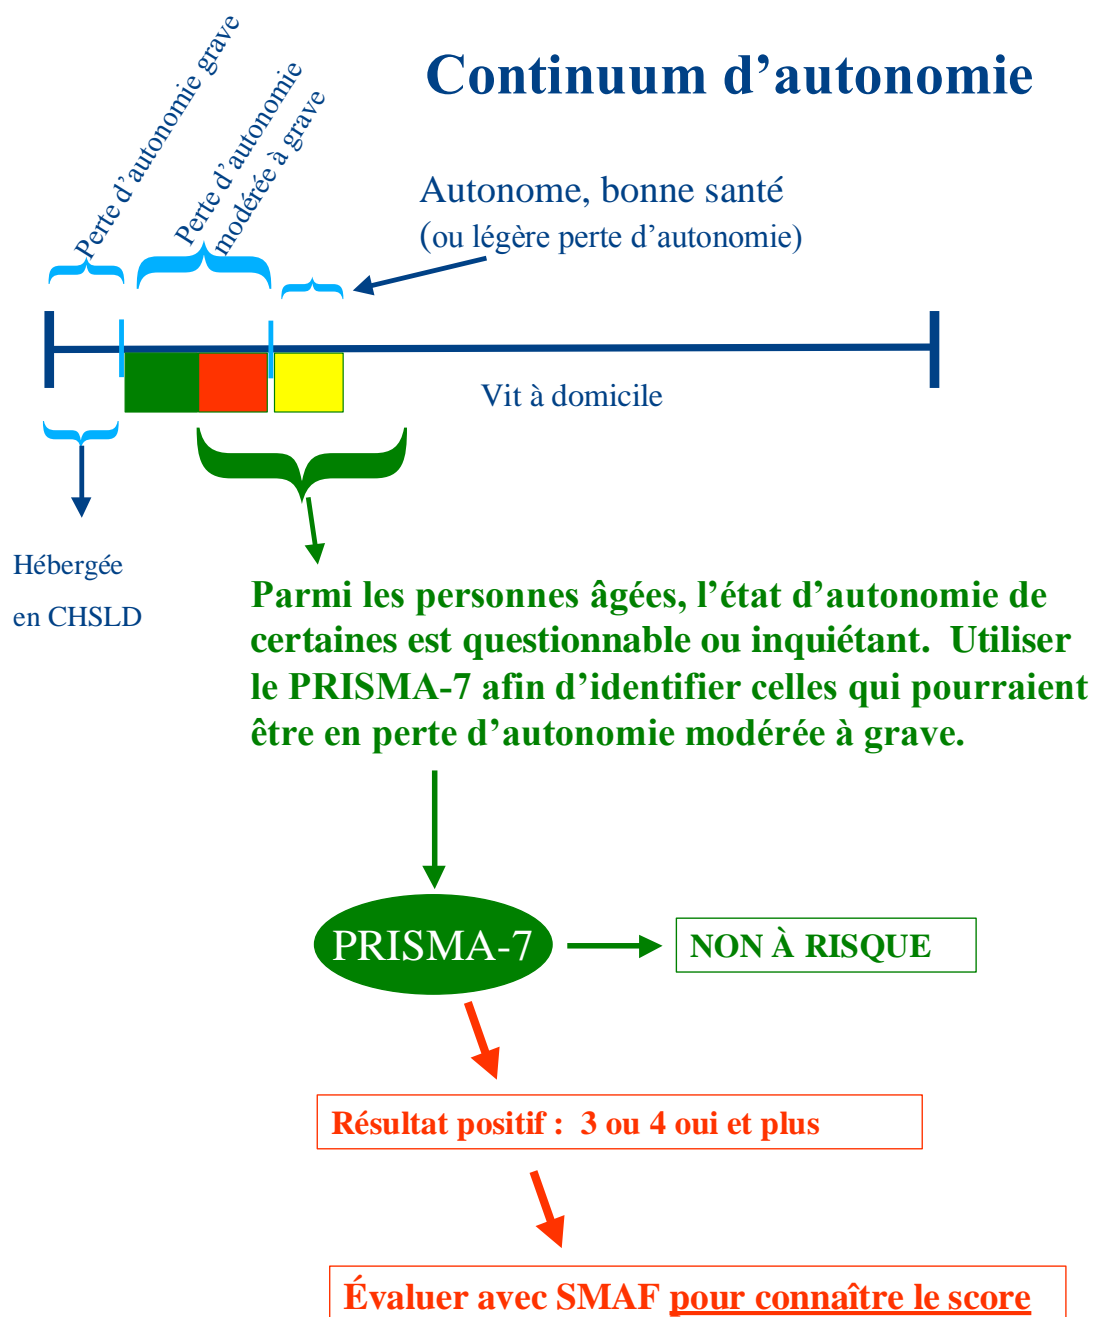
Continuum d’autonomie

Perte d’autonomie grave

Perte d’autonomie modérée à grave

Autonome, bonne santé
(ou légère perte d’autonomie)

Vit à domicile

Hébergée
en CHSLD

Parmi les personnes âgées, l’état d’autonomie de certaines est questionnable ou inquiétant. Utiliser le PRISMA-7 afin d’identifier celles qui pourraient être en perte d’autonomie modérée à grave.

PRISMA-7

NON À RISQUE

Résultat positif : 3 ou 4 oui et plus

Évaluer avec SMAF pour connaître le score